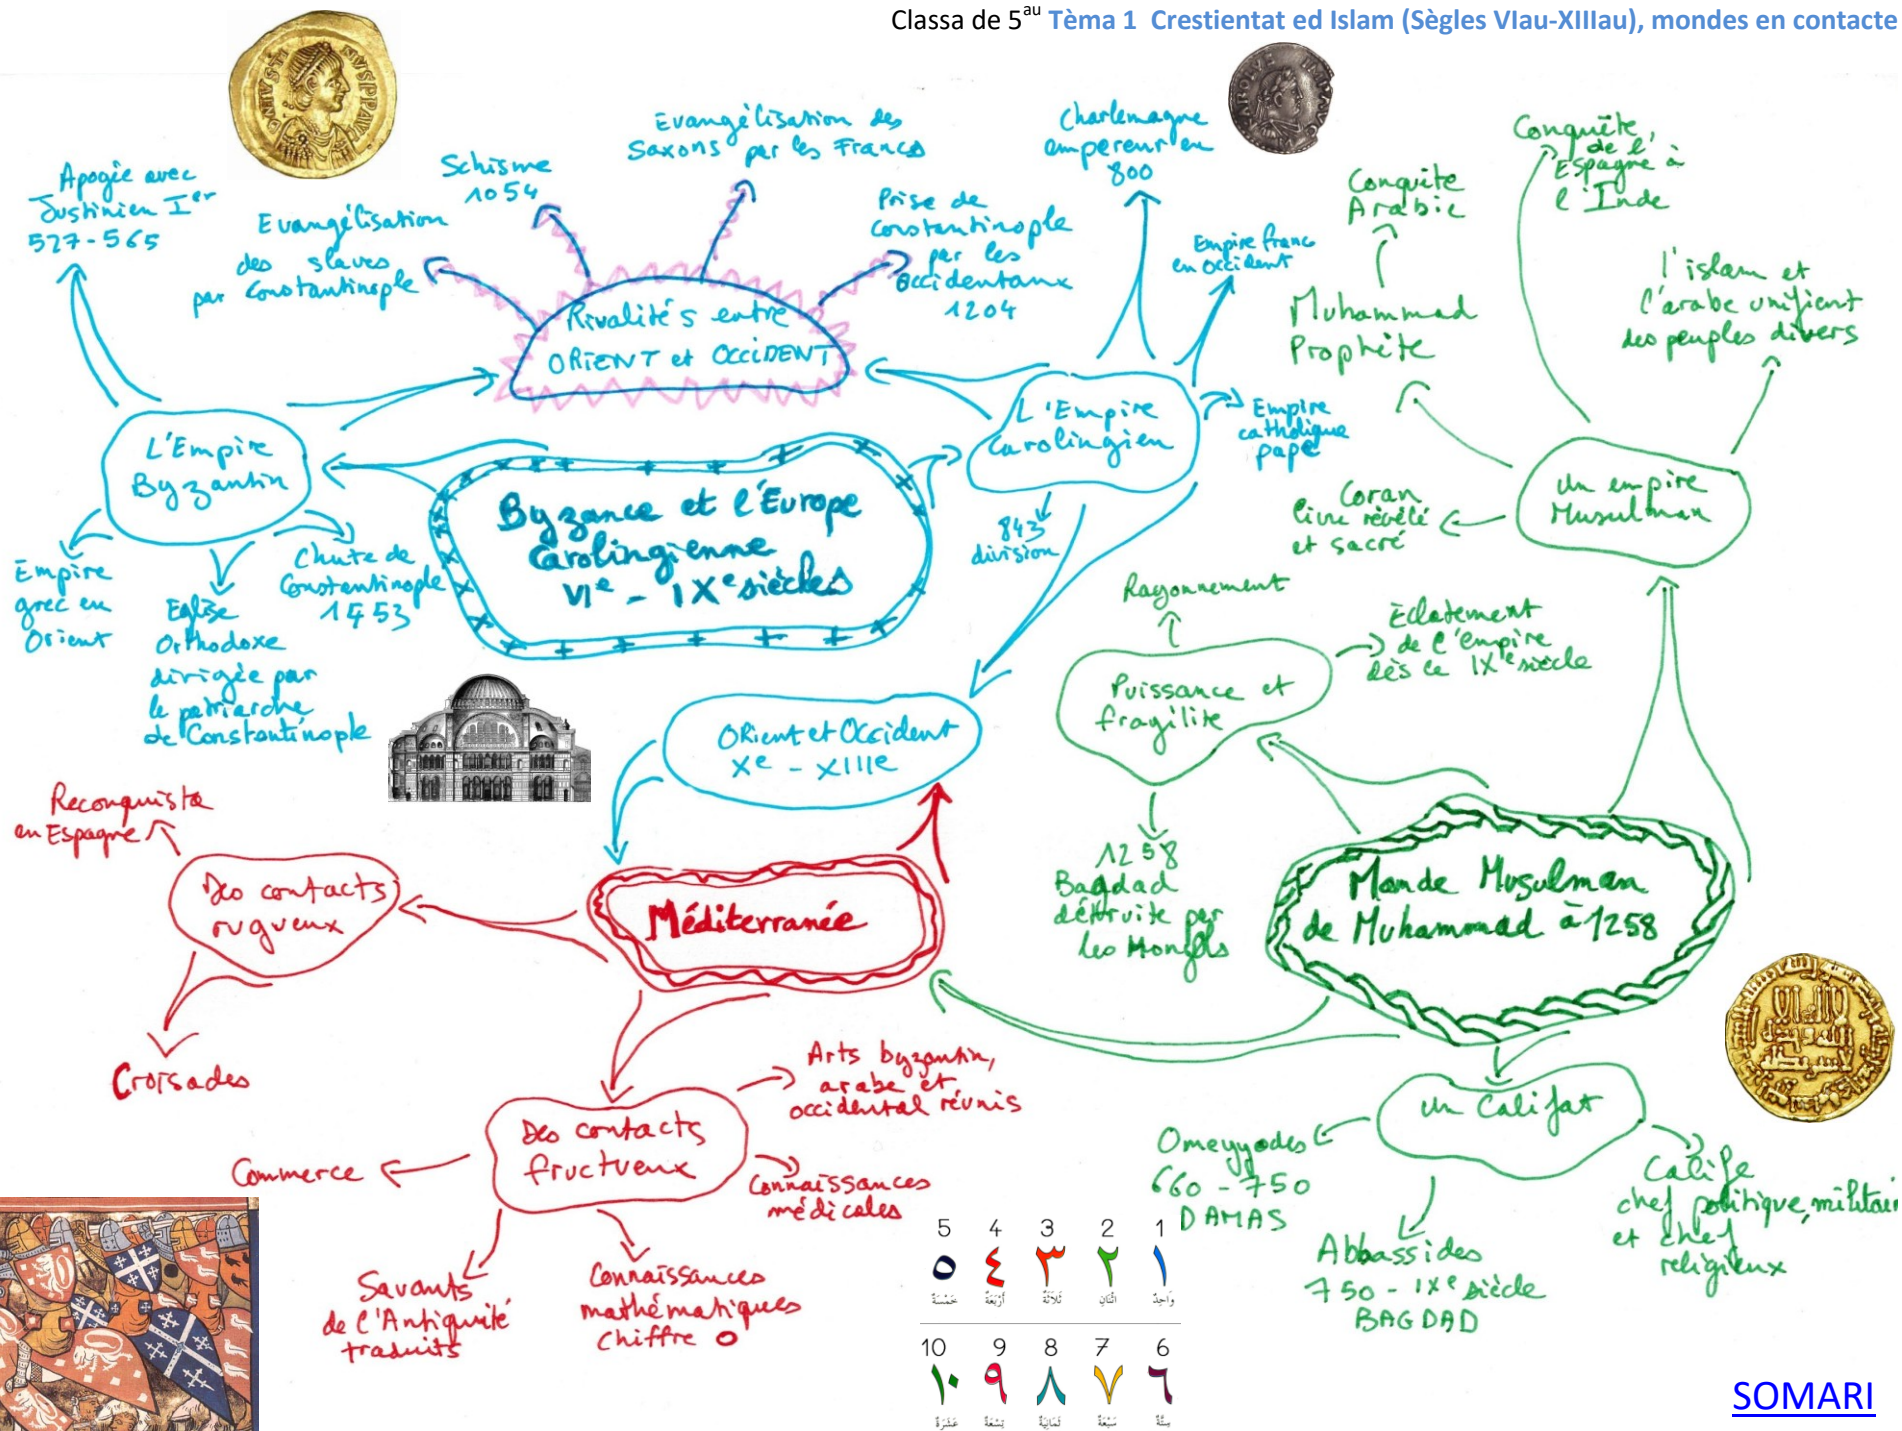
Classa de 5$^{au}$ Tèma 1 Crestientat ed Islam (Sègles VIau-XIIIau), mondes en contacte

Apogée avec Justinien Ier 527-565

Evangélisation des slaves par Constantinople

Schisme 1054

Evangélisation des Saxons par les Francs

Prise de Constantinople par les Occidentaux 1204

Charlemagne empereur en 800

Empire franc en Occident

Conquête Arabie

Conquête de l'Espagne à l'Inde

Muhammad Prophète

l'islam et l'arabe unifient des peuples divers

Rivalités entre ORIENT et OCCIDENT

L'Empire Byzantin

L'Empire Carolingien

Empire catholique pape

Byzance et l'Europe Carolingienne VIe - IXe siècles

Empire grec en Orient

Eglise Orthodoxe dirigée par le patriarche de Constantinople

Chute de Constantinople 1453

843 division

Coran livre révélé et sacré

un empire Musulman

Rayonnement

Eclatement de l'empire dès le IXe siècle

Puissance et fragilité

Orient et Occident Xe - XIIIe

Reconquista en Espagne

Des contacts rugueux

Croisades

Méditerranée

1258 Bagdad détruite par les Mongols

Monde Musulman de Muhammad à 1258

Arts byzantin, arabe et occidental réunis

Des contacts fructueux

Commerce

Connaissances médicales

Savants de l'Antiquité traduits

Connaissances mathématiques chiffre 0

un Califat

Omeyyades 660 - 750 DAMAS

Abbassides 750 - IXe siècle BAGDAD

Calife chef politique, militaire et chef religieux

| 5 | 4 | 3 | 2 | 1 |
|---|---|---|---|---|
| ٥ | ٤ | ٣ | ٢ | ١ |
| خمسة | أربعة | ثلاثة | اثنان | واحد |

| 10 | 9 | 8 | 7 | 6 |
|---|---|---|---|---|
| ١٠ | ٩ | ٨ | ٧ | ٦ |
| عشرة | تسعة | ثمانية | سبعة | ستة |

SOMARI